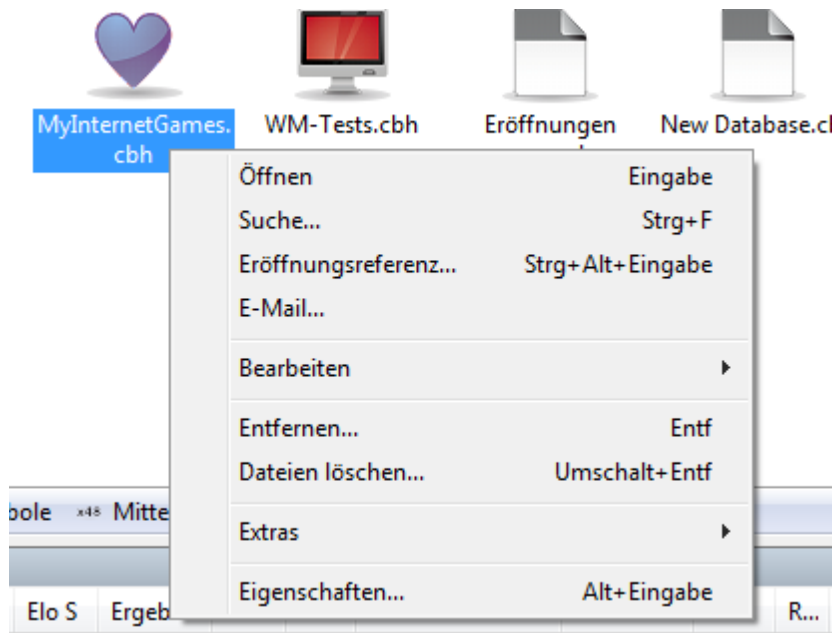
MyInternetGames.cbh

WM-Tests.cbh

Eröffnungen

New Database.c

Öffnen	Eingabe
Suche...	Strg+F
Eröffnungsreferenz...	Strg+Alt+Eingabe
E-Mail...

Bearbeiten

Entfernen...	Entf
Dateien löschen...	Umschalt+Entf

Extras

Eigenschaften...	Alt+Eingabe

bole ×48 Mitte

Elo S Ergeb

R...